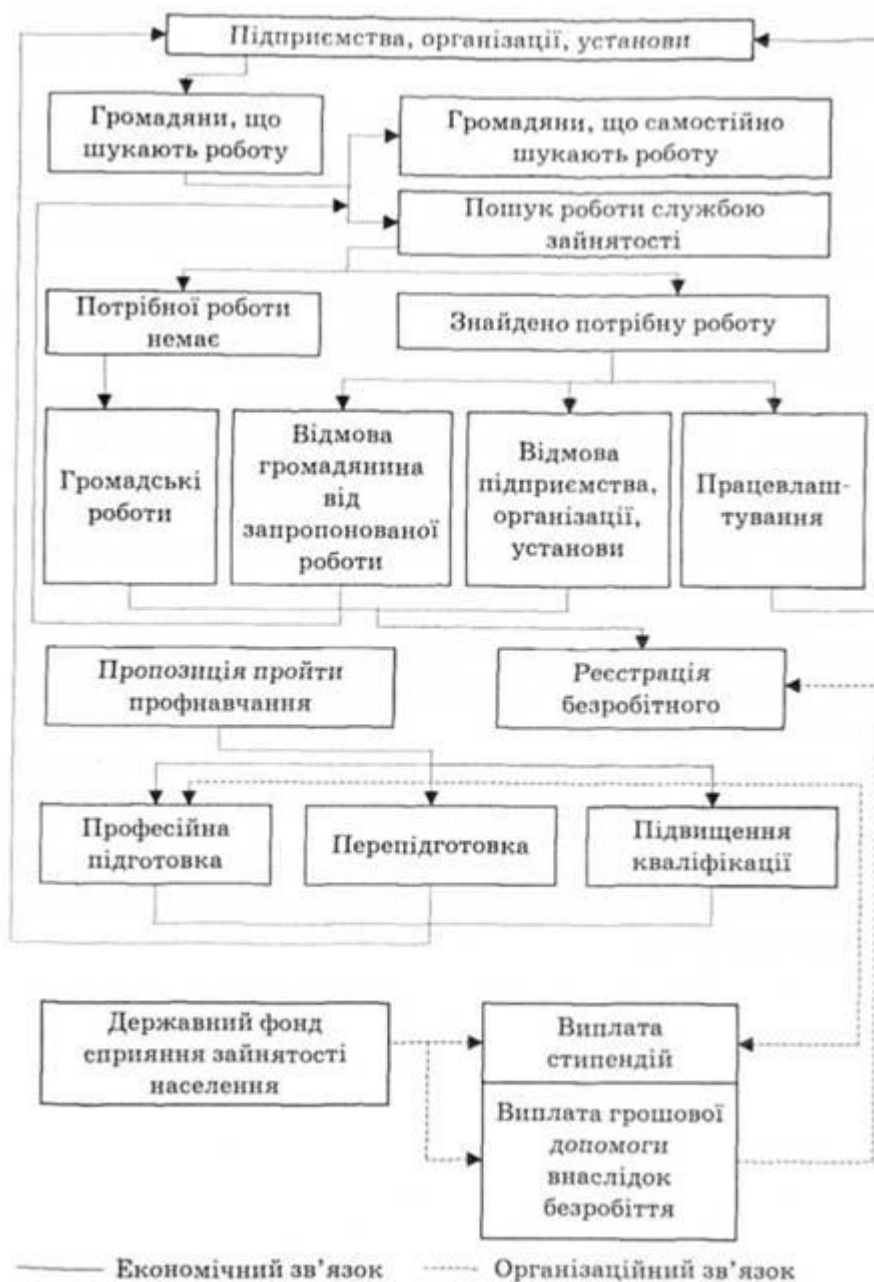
Підприємства, організації, установи

Громадяни, що шукають роботу

Громадяни, що самостійно шукають роботу

Пошук роботи службою зайнятості

Потрібної роботи немає

Знайдено потрібну роботу

Громадські роботи

Відмова громадянина від запропонованої роботи

Відмова підприємства, організації, установи

Працевлаштування

Пропозиція пройти профнавчання

Реєстрація безробітного

Професійна підготовка

Перепідготовка

Підвищення кваліфікації

Державний фонд сприяння зайнятості населення

Виплата стипендій

Виплата грошової допомоги внаслідок безробіття

Економічний зв'язок

Організаційний зв'язок